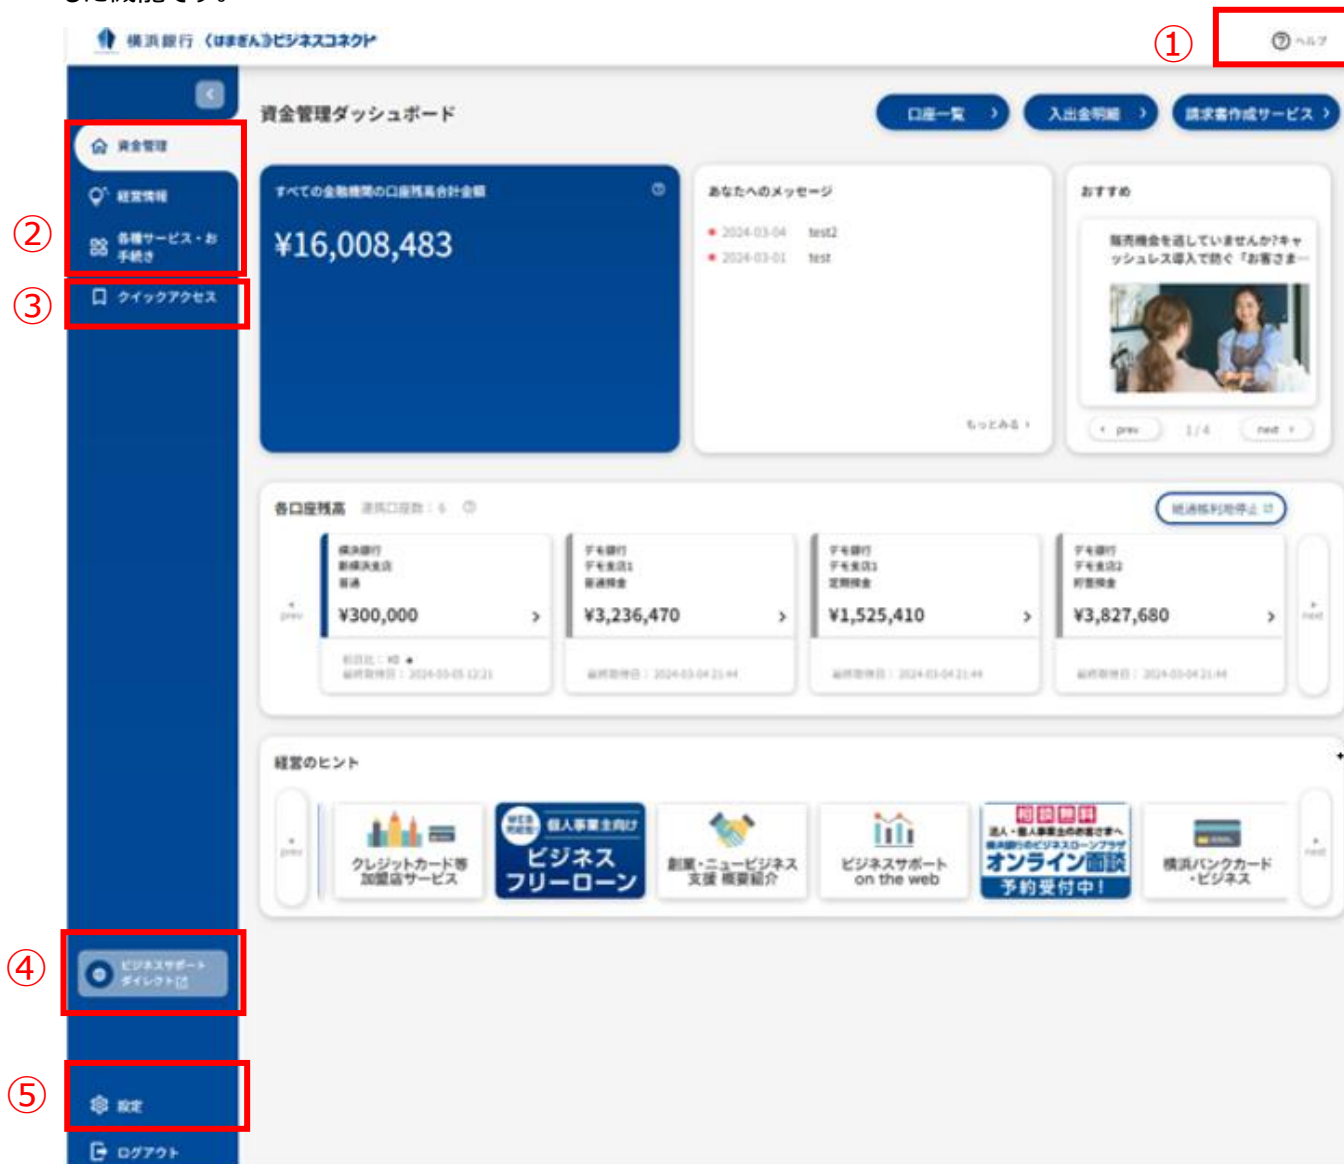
横浜銀行〈はまぎん〉ビジネスコネクト

①

ヘルプ

資金管理

②

経営情報

各種サービス・お手続き

③

クイックアクセス

④

ビジネスサポートダイレクト

⑤

設定

ログアウト

資金管理ダッシュボード

口座一覧

入出金明細

請求書作成サービス

すべての金融機関の口座残高合計金額

¥16,008,483

あなたへのメッセージ

2024-03-04 test2

2024-03-01 test

もっとみる

おすすめ

販売機会を逃していませんか?キャッシュレス導入で防ぐ「お客さま」

prev 1/4 next

各口座残高 連携口座数：6

| 横浜銀行 新横浜支店 普通 | デモ銀行 デモ支店1 普通預金 | デモ銀行 デモ支店1 定期預金 | デモ銀行 デモ支店2 貯蓄預金 |
|---|---|---|---|
| ¥300,000 | ¥3,236,470 | ¥1,525,410 | ¥3,827,680 |
| 前日比：±0 最終取得日：2024-03-05 12:21 | 最終取得日：2024-03-04 21:44 | 最終取得日：2024-03-04 21:44 | 最終取得日：2024-03-04 21:44 |

prev next

経営のヒント

prev

クレジットカード等加盟店サービス

個人事業主向け ビジネスフリーローン

創業・ニュービジネス支援 概要紹介

ビジネスサポート on the web

相談無料 法人・個人事業主のお客さまへ オンライン面談 予約受付中！

横浜バンクカード・ビジネス

next